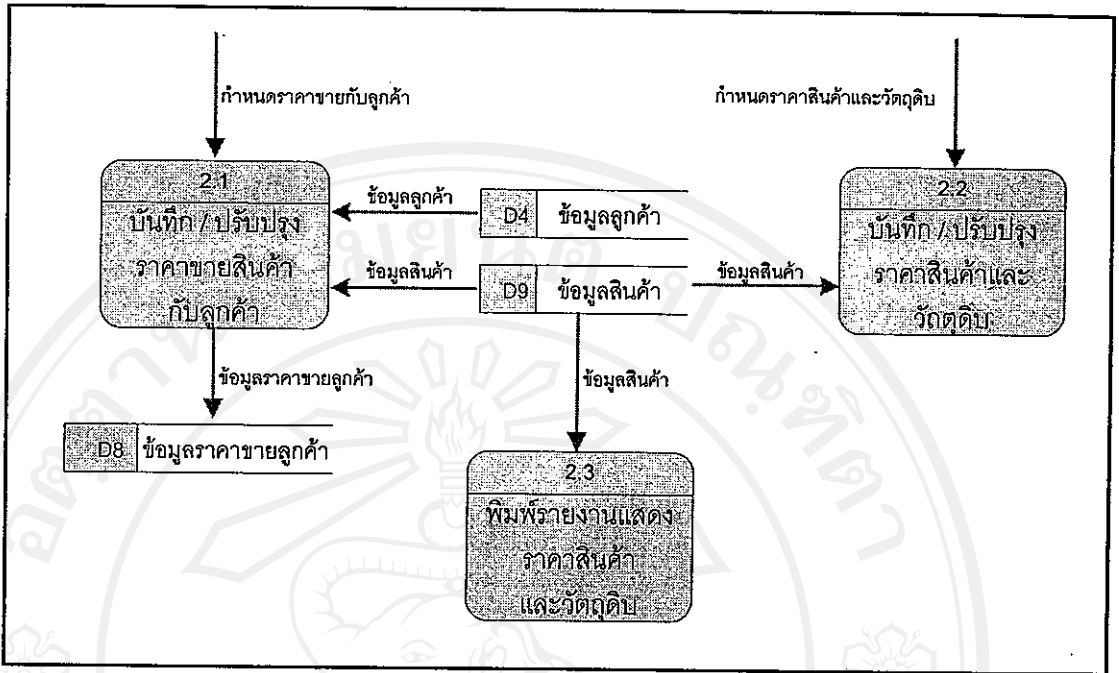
กำหนดราคาขายกับลูกค้า

กำหนดราคาสินค้าและวัตถุดิบ

2.1
บันทึก / ปรับปรุง ราคาขายสินค้ากับลูกค้า

ข้อมูลลูกค้า

D4 ข้อมูลลูกค้า

ข้อมูลสินค้า

D9 ข้อมูลสินค้า

ข้อมูลสินค้า

2.2
บันทึก / ปรับปรุง ราคาสินค้าและวัตถุดิบ

ข้อมูลราคาขายลูกค้า

ข้อมูลสินค้า

D8 ข้อมูลราคาขายลูกค้า

2.3
พิมพ์รายงานแสดง ราคาสินค้า และวัตถุดิบ